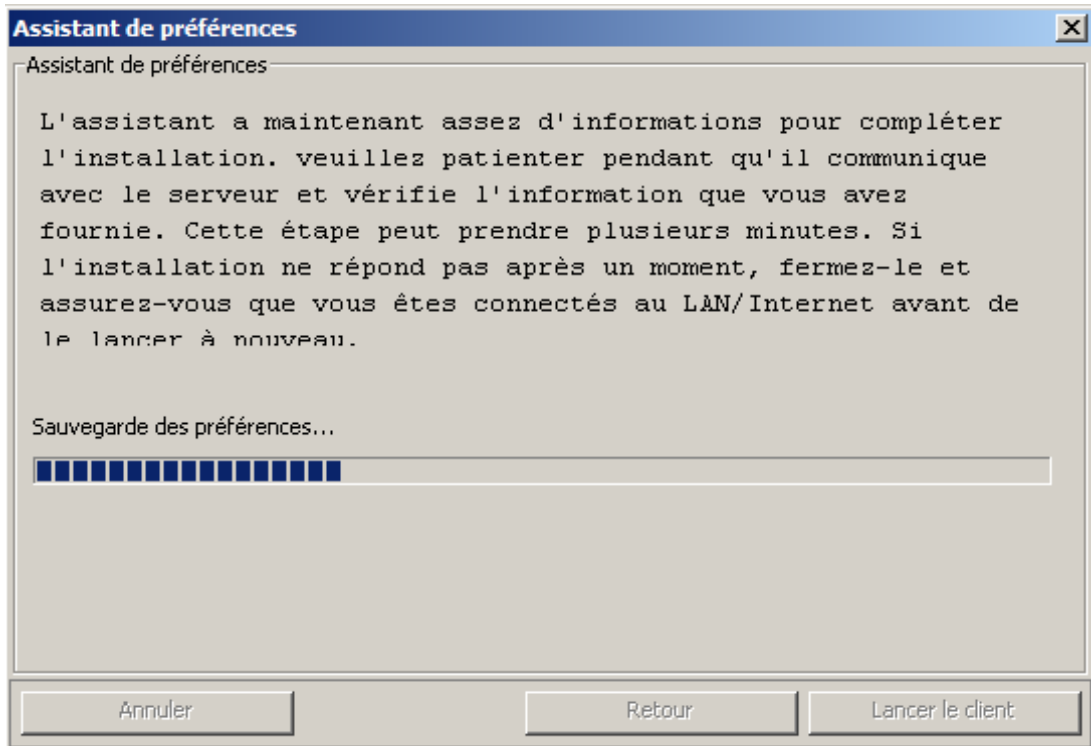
Assistant de préférences

Assistant de préférences

L'assistant a maintenant assez d'informations pour compléter l'installation. veuillez patienter pendant qu'il communique avec le serveur et vérifie l'information que vous avez fournie. Cette étape peut prendre plusieurs minutes. Si l'installation ne répond pas après un moment, fermez-le et assurez-vous que vous êtes connectés au LAN/Internet avant de le lancer à nouveau.

Sauvegarde des préférences...

Annuler

Retour

Lancer le client